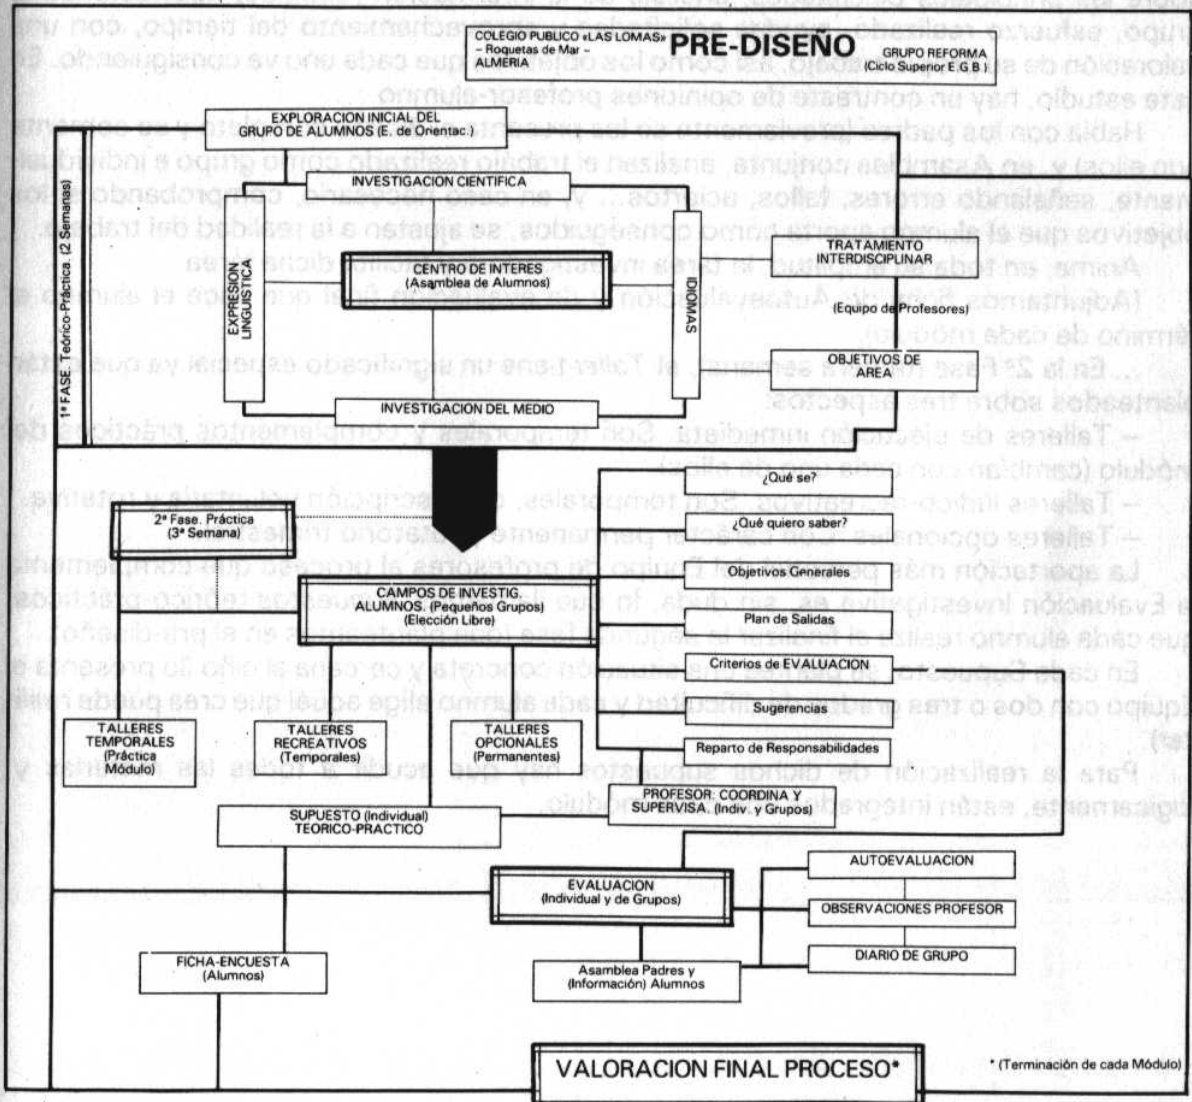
COLEGIO PUBLICO «LAS LOMAS»
– Roquetas de Mar –
ALMERIA

PRE-DISEÑO

GRUPO REFORMA
(Ciclo Superior E.G.B.)

1ª FASE. Teórico-Práctica. (2 Semanas)

EXPLORACION INICIAL DEL GRUPO DE ALUMNOS (E. de Orientac.)

INVESTIGACION CIENTIFICA

EXPRESION LINGUISTICA

CENTRO DE INTERES (Asamblea de Alumnos)

IDIOMAS

TRATAMIENTO INTERDISCIPLINAR

(Equipo de Profesores)

OBJETIVOS DE AREA

INVESTIGACION DEL MEDIO

¿Qué se?

¿Qué quiero saber?

2ª Fase. Práctica (3ª Semana)

Objetivos Generales

CAMPOS DE INVESTIG. ALUMNOS. (Pequeños Grupos) (Elección Libre)

Plan de Salidas

Criterios de EVALUACION

Sugerencias

TALLERES TEMPORALES (Práctica Módulo)

TALLERES RECREATIVOS (Temporales)

TALLERES OPCIONALES (Permanentes)

Reparto de Responsabilidades

PROFESOR: COORDINA Y SUPERVISA. (Indiv. y Grupos)

SUPUESTO (Individual) TEORICO-PRACTICO

AUTOEVALUACION

EVALUACION (Individual y de Grupos)

OBSERVACIONES PROFESOR

DIARIO DE GRUPO

FICHA-ENCUESTA (Alumnos)

Asamblea Padres y (Información) Alumnos

VALORACION FINAL PROCESO*

* (Terminación de cada Módulo)